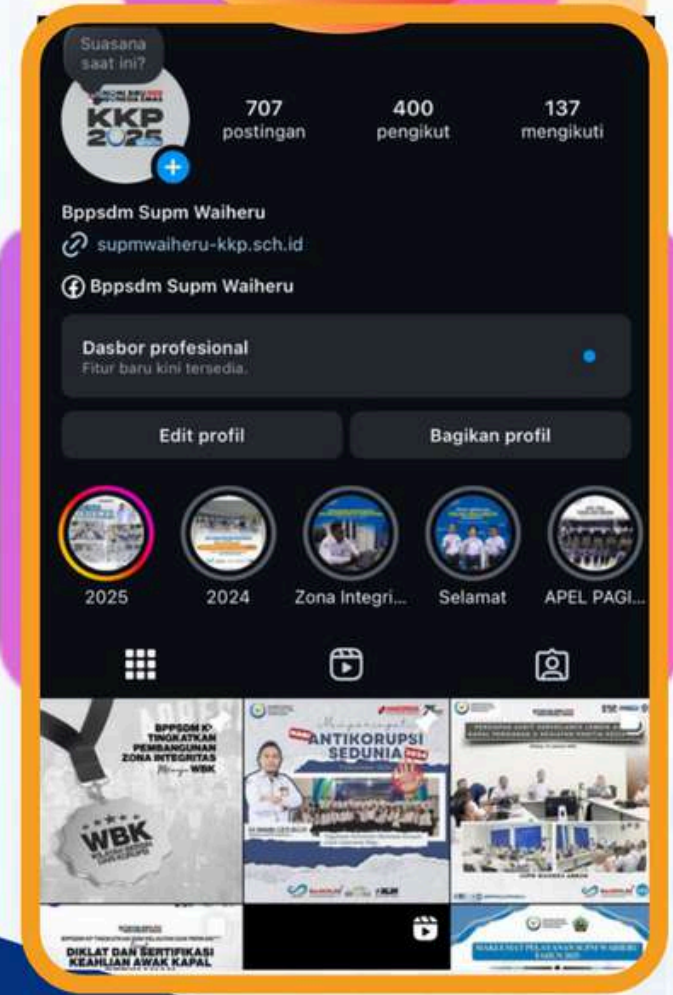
Suasana saat ini?

KKP 2025

707
postingan

400
pengikut

137
mengikuti

Bppsdm Supm Waiheru

supmwaiheru-kkp.sch.id

Bppsdm Supm Waiheru

Dasbor profesional
Fitur baru kini tersedia.

Edit profil

Bagikan profil

2025

2024

Zona Integri...

Selamat

APEL PAGI...

BPPSDM KP TINGKATKAN PEMBANGUNAN ZONA INTEGRITAS Menuju WBK

WBK

ANTIKORUPSI SEDUNIA 2024

DIKLAT DAN SERTIFIKASI KEAHLIAN AWAK KAPAL